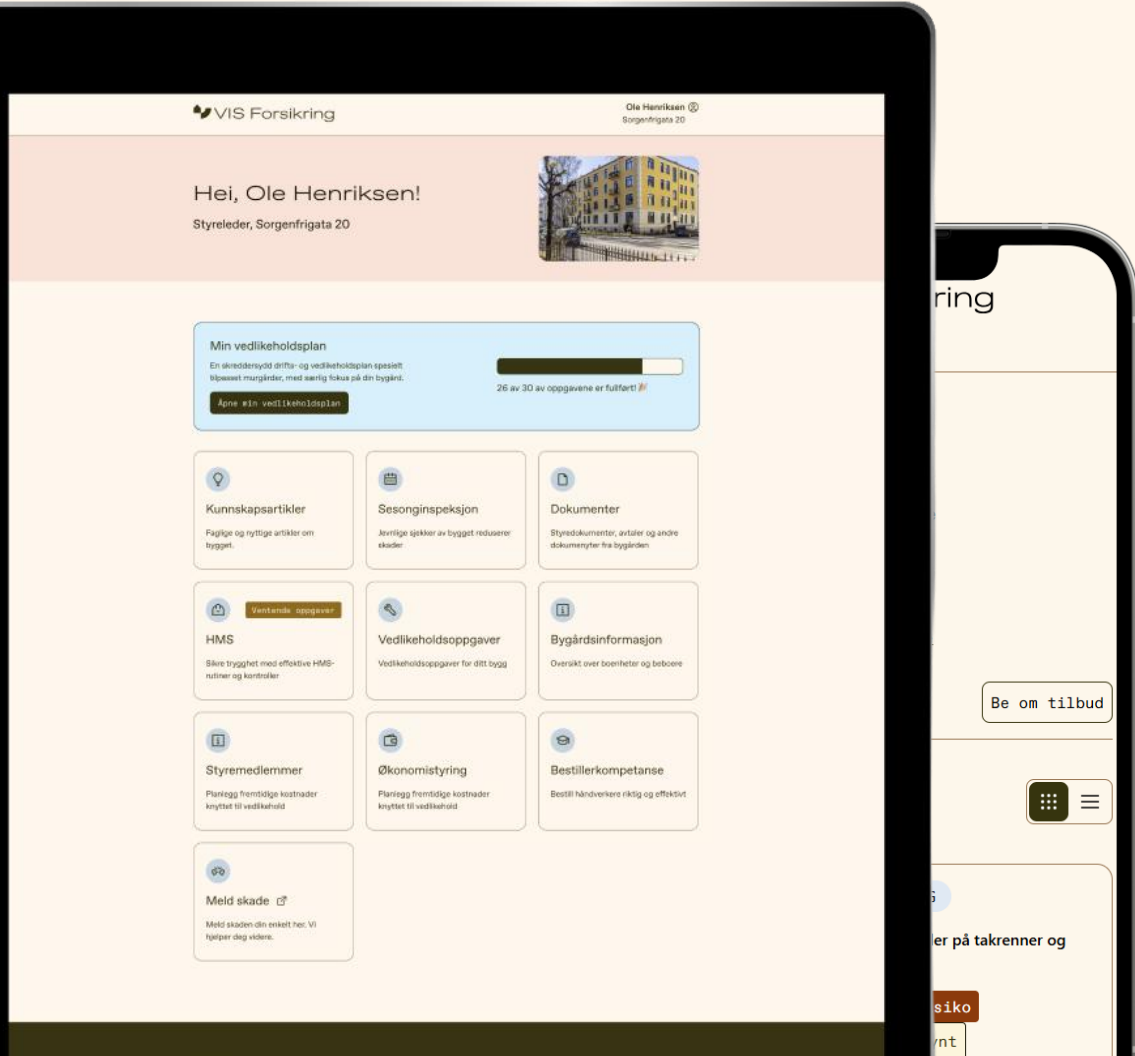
VIS Forsikring

Ole Henriksen
Sorgenfrigata 20

Hei, Ole Henriksen!

Styreleder, Sorgenfrigata 20

Min vedlikeholdsplan

En skreddersydd drifts- og vedlikeholdsplan spesielt tilpasset murgårder, med særlig fokus på din bygård.

Åpne min vedlikeholdsplan

26 av 30 av oppgavene er fullført! 🎉

Kunnskapsartikler

Faglige og nyttige artikler om bygget.

Sesonginspeksjon

Jevnlige sjekker av bygget reduserer skader

Dokumenter

Styredokumenter, avtaler og andre dokumentyter fra bygården

Ventende oppgaver

HMS

Sikre trygghet med effektive HMS-rutiner og kontroller

Vedlikeholdsoppgaver

Vedlikeholdsoppgaver for ditt bygg

Bygårdsinformasjon

Oversikt over boenheter og beboere

Styremedlemmer

Planlegg fremtidige kostnader knyttet til vedlikehold

Økonomistyring

Planlegg fremtidige kostnader knyttet til vedlikehold

Bestillerkompetanse

Bestill håndverkere riktig og effektivt

Meld skade

Meld skaden din enkelt her. Vi hjelper deg videre.

ring

Be om tilbud

ler på takrenner og

siko

ynt